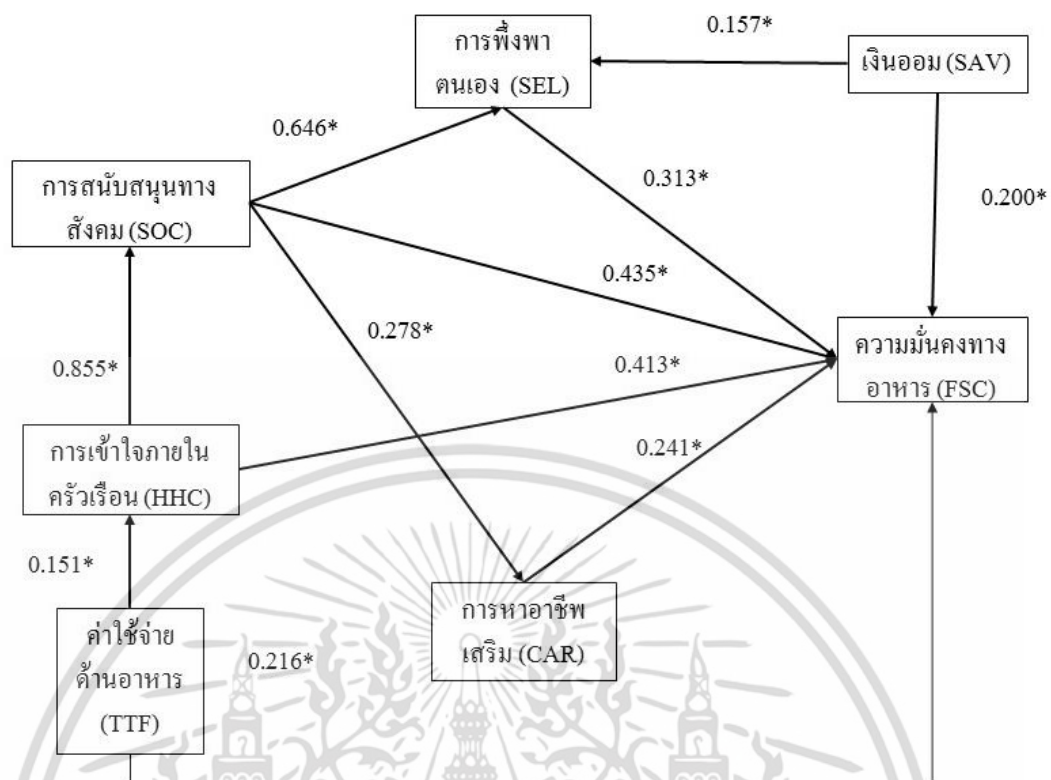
การพึ่งพา ตนเอง (SEL)

0.157*

เงินออม (SAV)

0.646*

การสนับสนุนทาง สังคม (SOC)

0.313*

0.200*

0.435*

0.278*

ความมั่นคงทาง อาหาร (FSC)

0.855*

0.413*

การเข้าใจภายใน ครัวเรือน (HHC)

0.241*

0.151*

ค่าใช้จ่าย ด้านอาหาร (TTF)

0.216*

การหาอาชีพ เสริม (CAR)